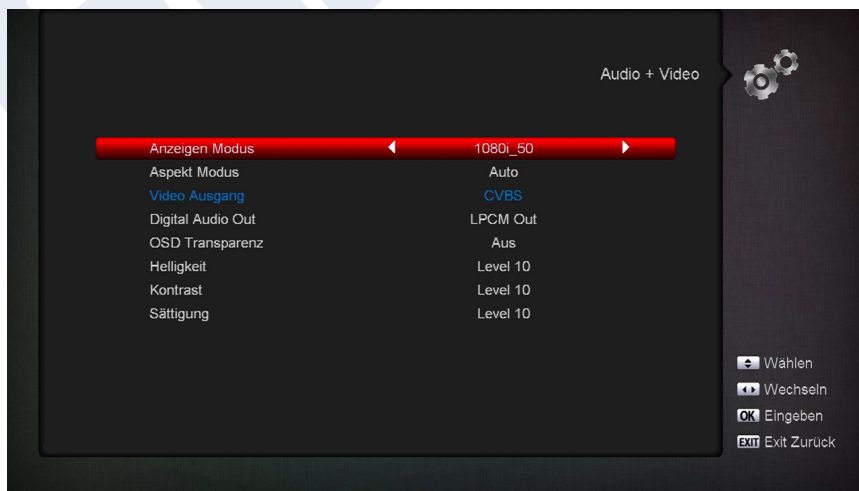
Audio + Video

| | |
|---|---|
| Anzeigen Modus | 1080i_50 |
| Aspekt Modus | Auto |
| Video Ausgang | CVBS |
| Digital Audio Out | LPCM Out |
| OSD Transparenz | Aus |
| Helligkeit | Level 10 |
| Kontrast | Level 10 |
| Sättigung | Level 10 |

Wählen
Wechseln
OK Eingeben
EXIT Exit Zurück